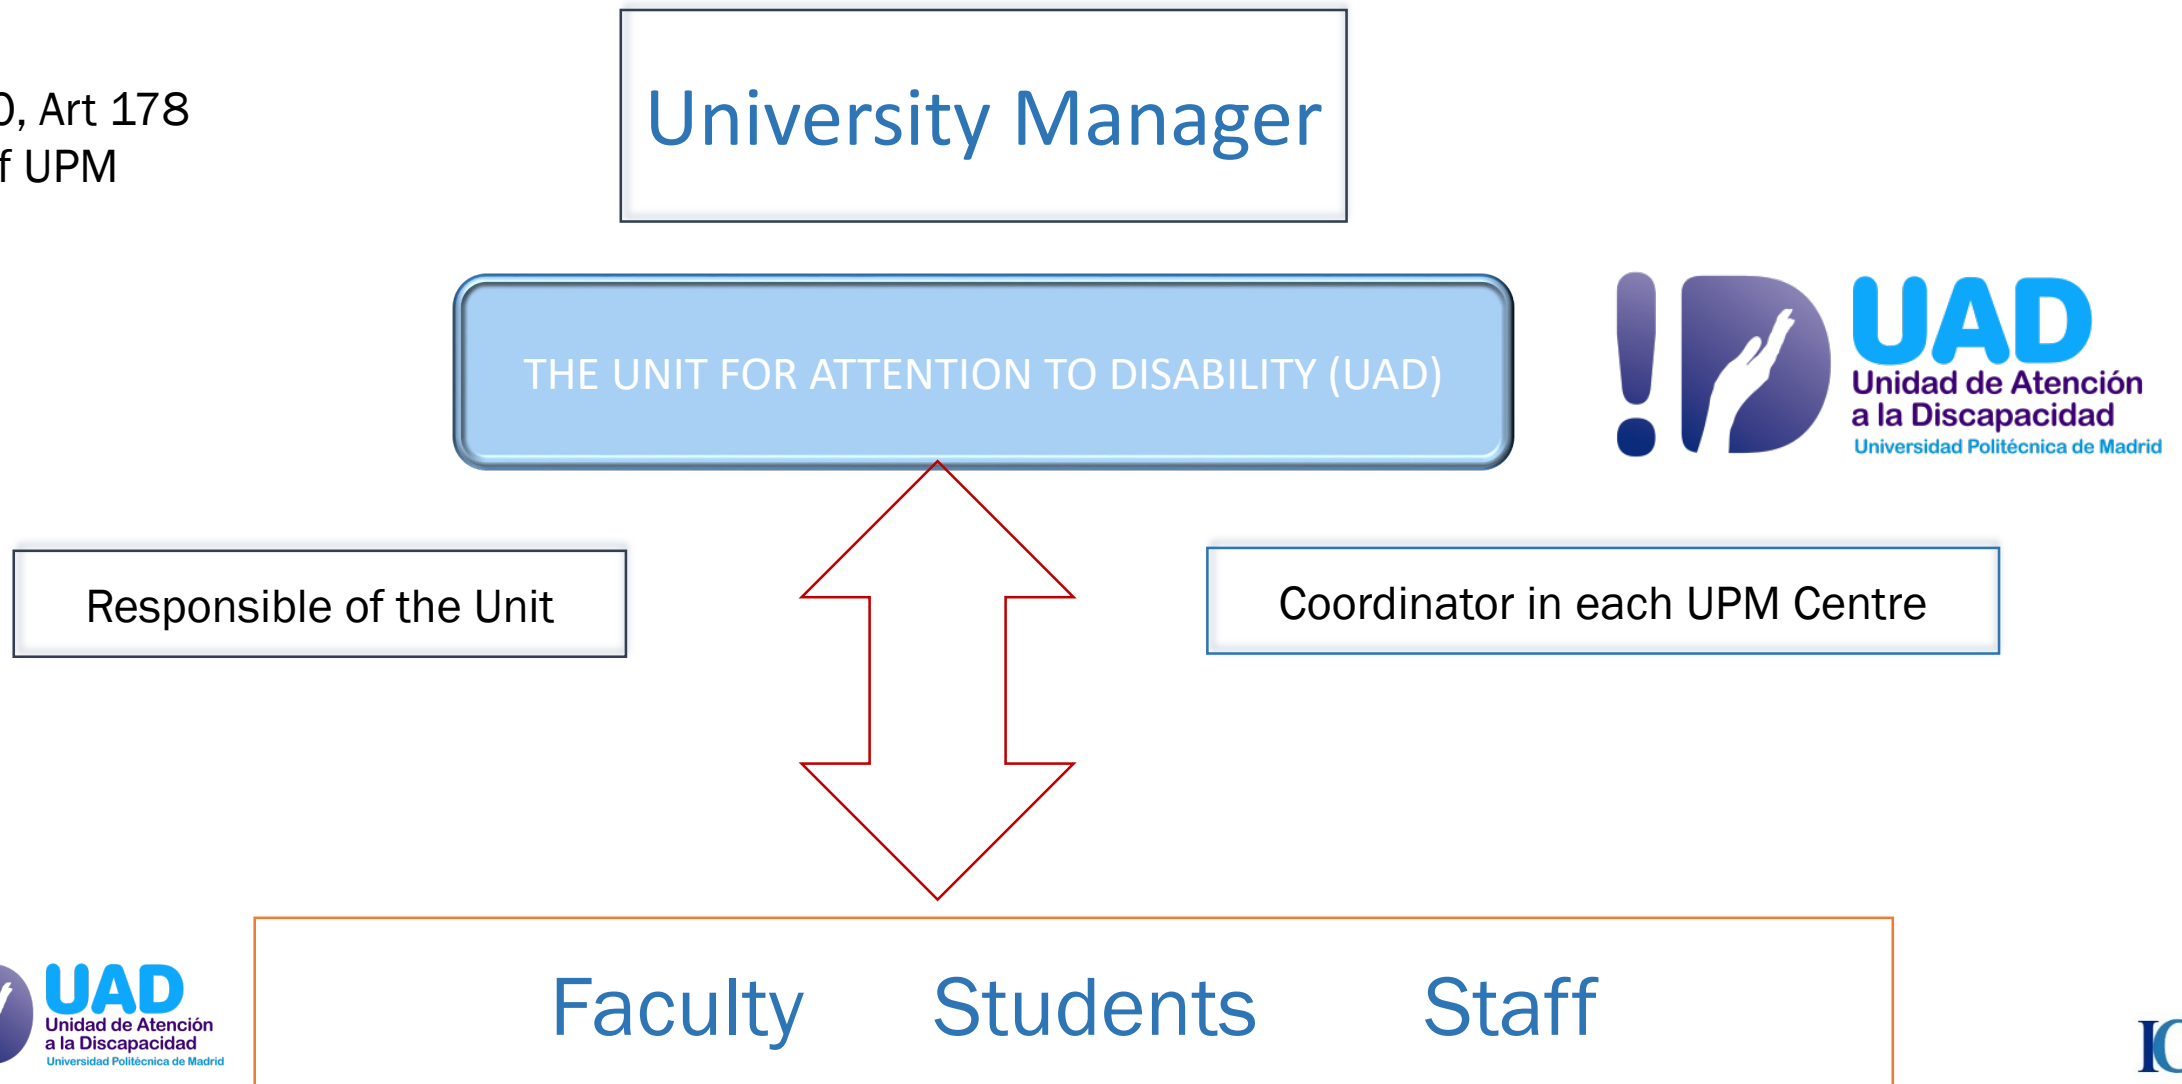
), Art 178
f UPM

University Manager

THE UNIT FOR ATTENTION TO DISABILITY (UAD)

UAD
Unidad de Atención a la Discapacidad
Universidad Politécnica de Madrid

Responsible of the Unit

Coordinator in each UPM Centre

UAD
Unidad de Atención a la Discapacidad
Universidad Politécnica de Madrid

Faculty Students Staff

IC